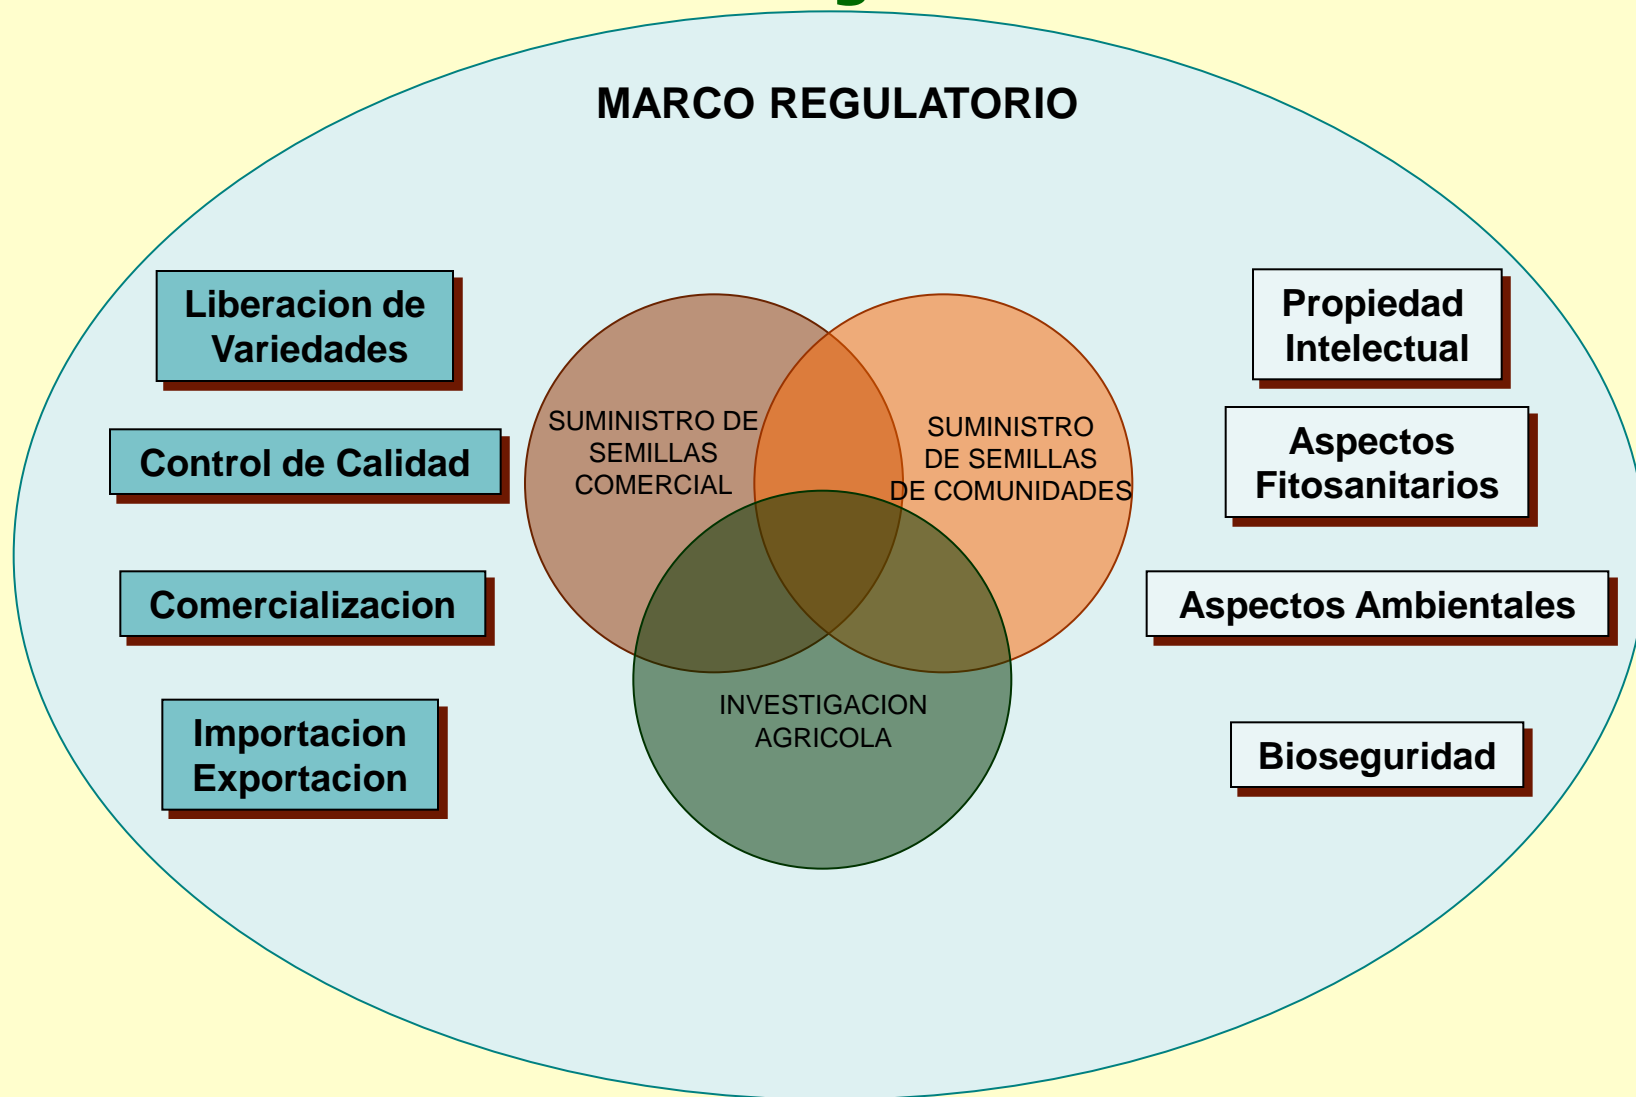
MARCO REGULATORIO

Liberacion de Variedades

Control de Calidad

Comercializacion

Importacion Exportacion

SUMINISTRO DE SEMILLAS COMERCIAL

SUMINISTRO DE SEMILLAS DE COMUNIDADES

INVESTIGACION AGRICOLA

Propiedad Intelectual

Aspectos Fitosanitarios

Aspectos Ambientales

Bioseguridad